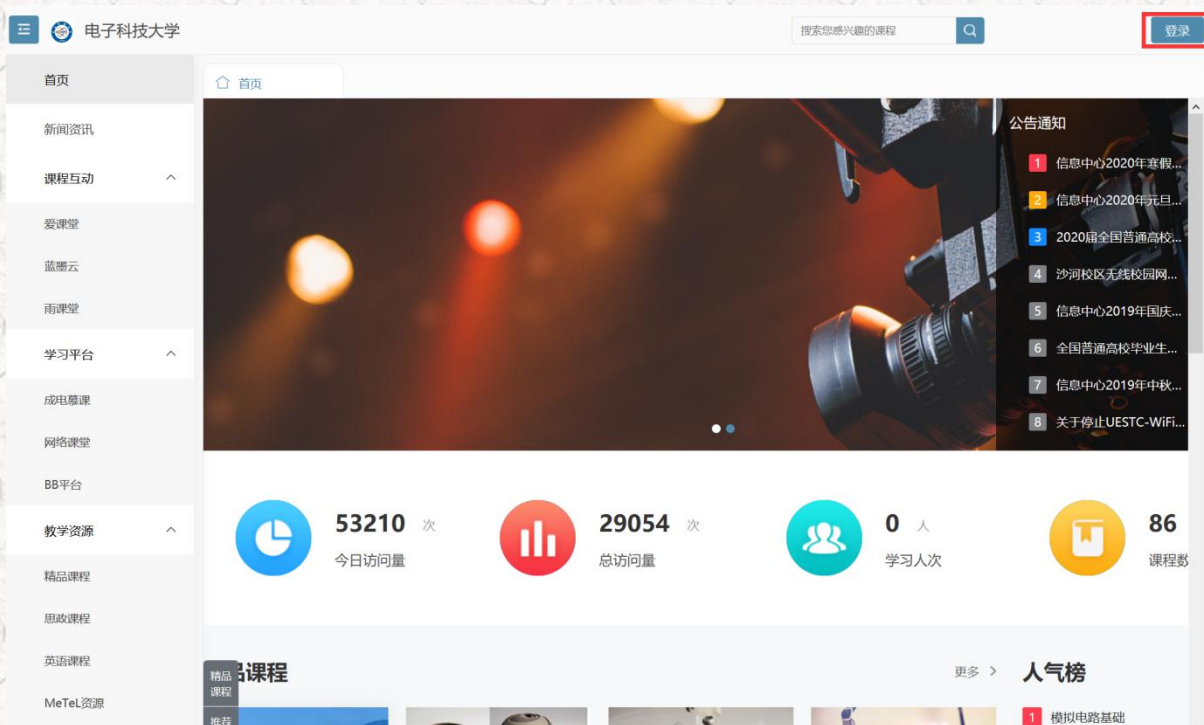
电子科技大学

搜索您感兴趣的课程

登录

首页

新闻资讯

课程互动

爱课堂

蓝墨云

雨课堂

学习平台

成电慕课

网络课堂

BB平台

教学资源

精品课程

思政课程

英语课程

MeTeL资源

首页

公告通知

1 信息中心2020年寒假...

2 信息中心2020年元旦...

3 2020届全国普通高校...

4 沙河校区无线校园网...

5 信息中心2019年国庆...

6 全国普通高校毕业生...

7 信息中心2019年中秋...

8 关于停止UESTC-WiFi...

53210 次
今日访问量

29054 次
总访问量

0 人
学习人次

86
课程数

精品课程

推荐

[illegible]品课程

更多 >

人气榜

1 模拟电路基础